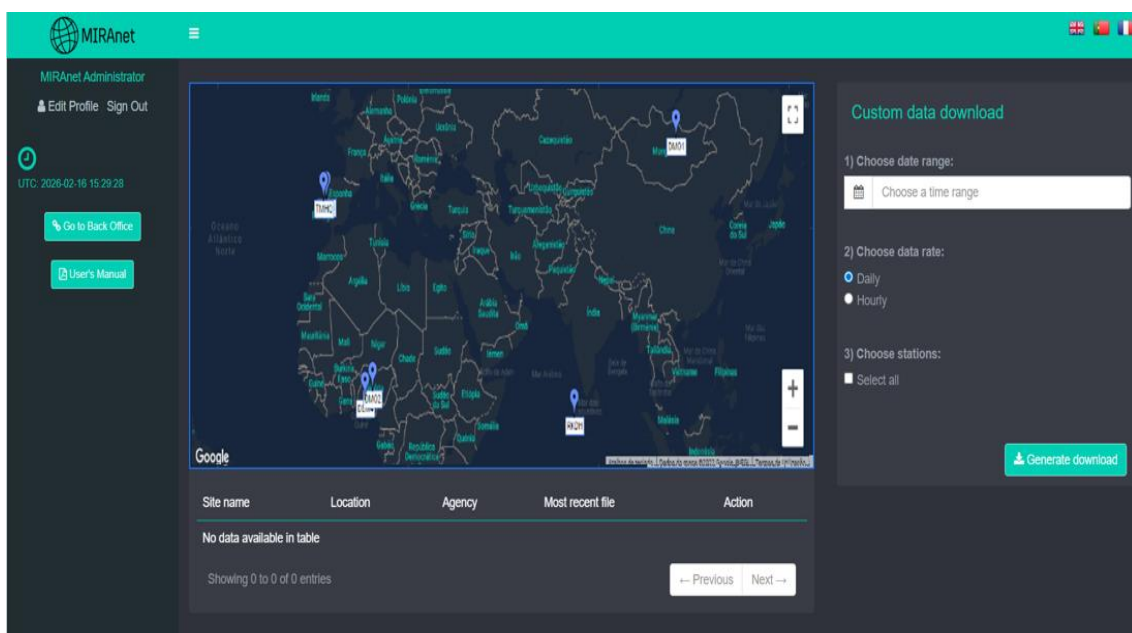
MIRAnet

MIRAnet Administrator

Edit Profile Sign Out

UTC: 2026-02-16 15:29:28

Go to Back Office

User's Manual

Oceano Atlântico Norte

Irlanda Polónia Alemanha Ucrânia França Áustria Roménia Cazaquistão Mongólia Espanha Itália Grécia Turquia Usbequistão Quirguistão Turquemenistão Tunísia Síria Iraque Irão Afeganistão Paquistão China Coreia do Sul Japão Marrocos Argélia Líbia Egito Arábia Saudita Omã Índia Nepal Mianmar (Birmânia) Tailândia Vietname Filipinas Saara Ocidental Mauritânia Mali Níger Chade Sudão Iémen Burkina Faso Guiné Gana Nigéria Etiópia Sudão do Sul Somália Gabão República Democrática Quénia Malásia Indonésia

DMO1
TMHO
DMO2
RKOH

Google

Custom data download

1) Choose date range:

Choose a time range

2) Choose data rate:

Daily

Hourly

3) Choose stations:

Select all

Generate download

| Site name | Location | Agency | Most recent file | Action |
|---|---|---|---|---|
| No data available in table | | | | |

Showing 0 to 0 of 0 entries

← Previous Next →